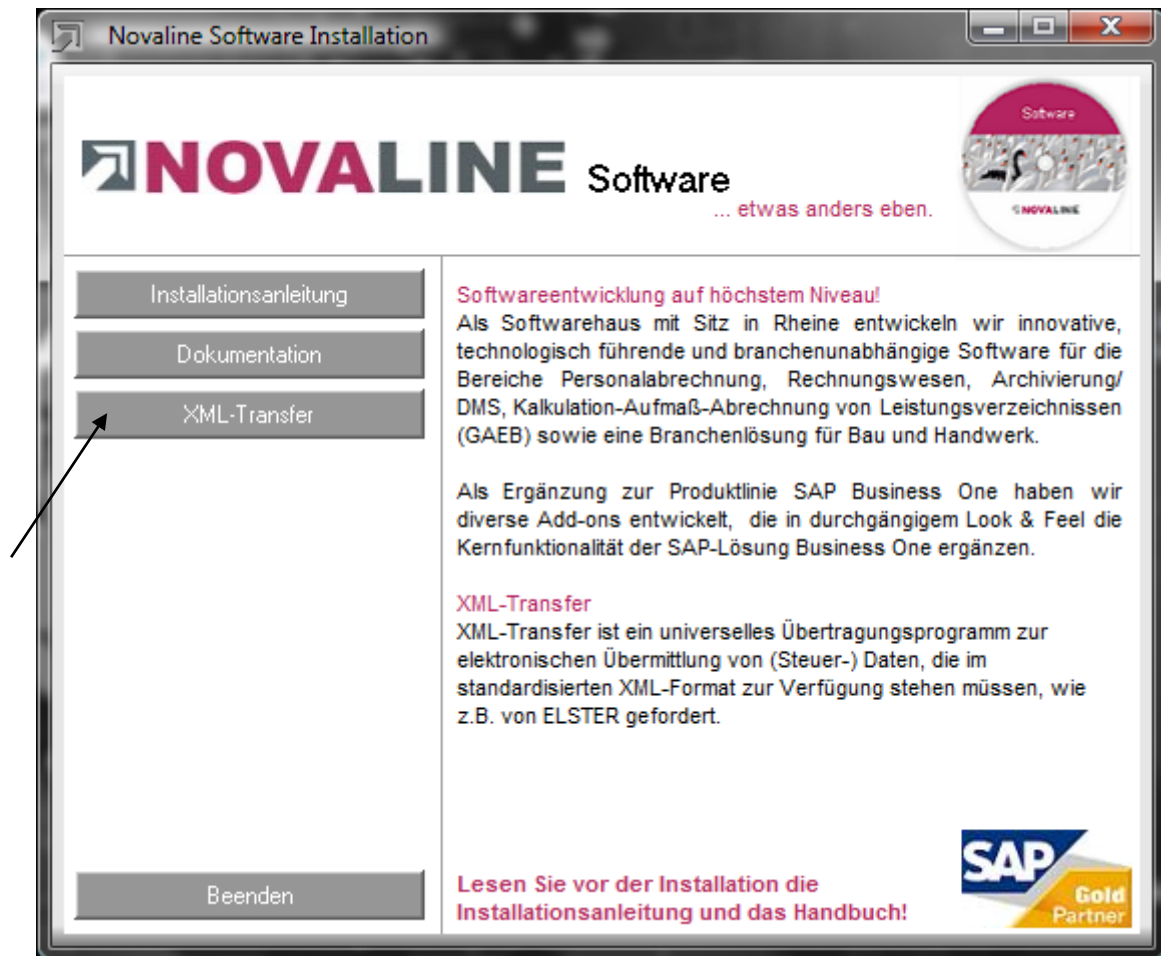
Novaline Software Installation

NOVALINE Software
... etwas anders eben.

Software
NOVALINE

Installationsanleitung

Dokumentation

XML-Transfer

Softwareentwicklung auf höchstem Niveau!
Als Softwarehaus mit Sitz in Rheine entwickeln wir innovative, technologisch führende und branchenunabhängige Software für die Bereiche Personalabrechnung, Rechnungswesen, Archivierung/ DMS, Kalkulation-Aufmaß-Abrechnung von Leistungsverzeichnissen (GAEB) sowie eine Branchenlösung für Bau und Handwerk.

Als Ergänzung zur Produktlinie SAP Business One haben wir diverse Add-ons entwickelt, die in durchgängigem Look & Feel die Kernfunktionalität der SAP-Lösung Business One ergänzen.

XML-Transfer
XML-Transfer ist ein universelles Übertragungsprogramm zur elektronischen Übermittlung von (Steuer-) Daten, die im standardisierten XML-Format zur Verfügung stehen müssen, wie z.B. von ELSTER gefordert.

Beenden

Lesen Sie vor der Installation die Installationsanleitung und das Handbuch!

SAP Gold Partner